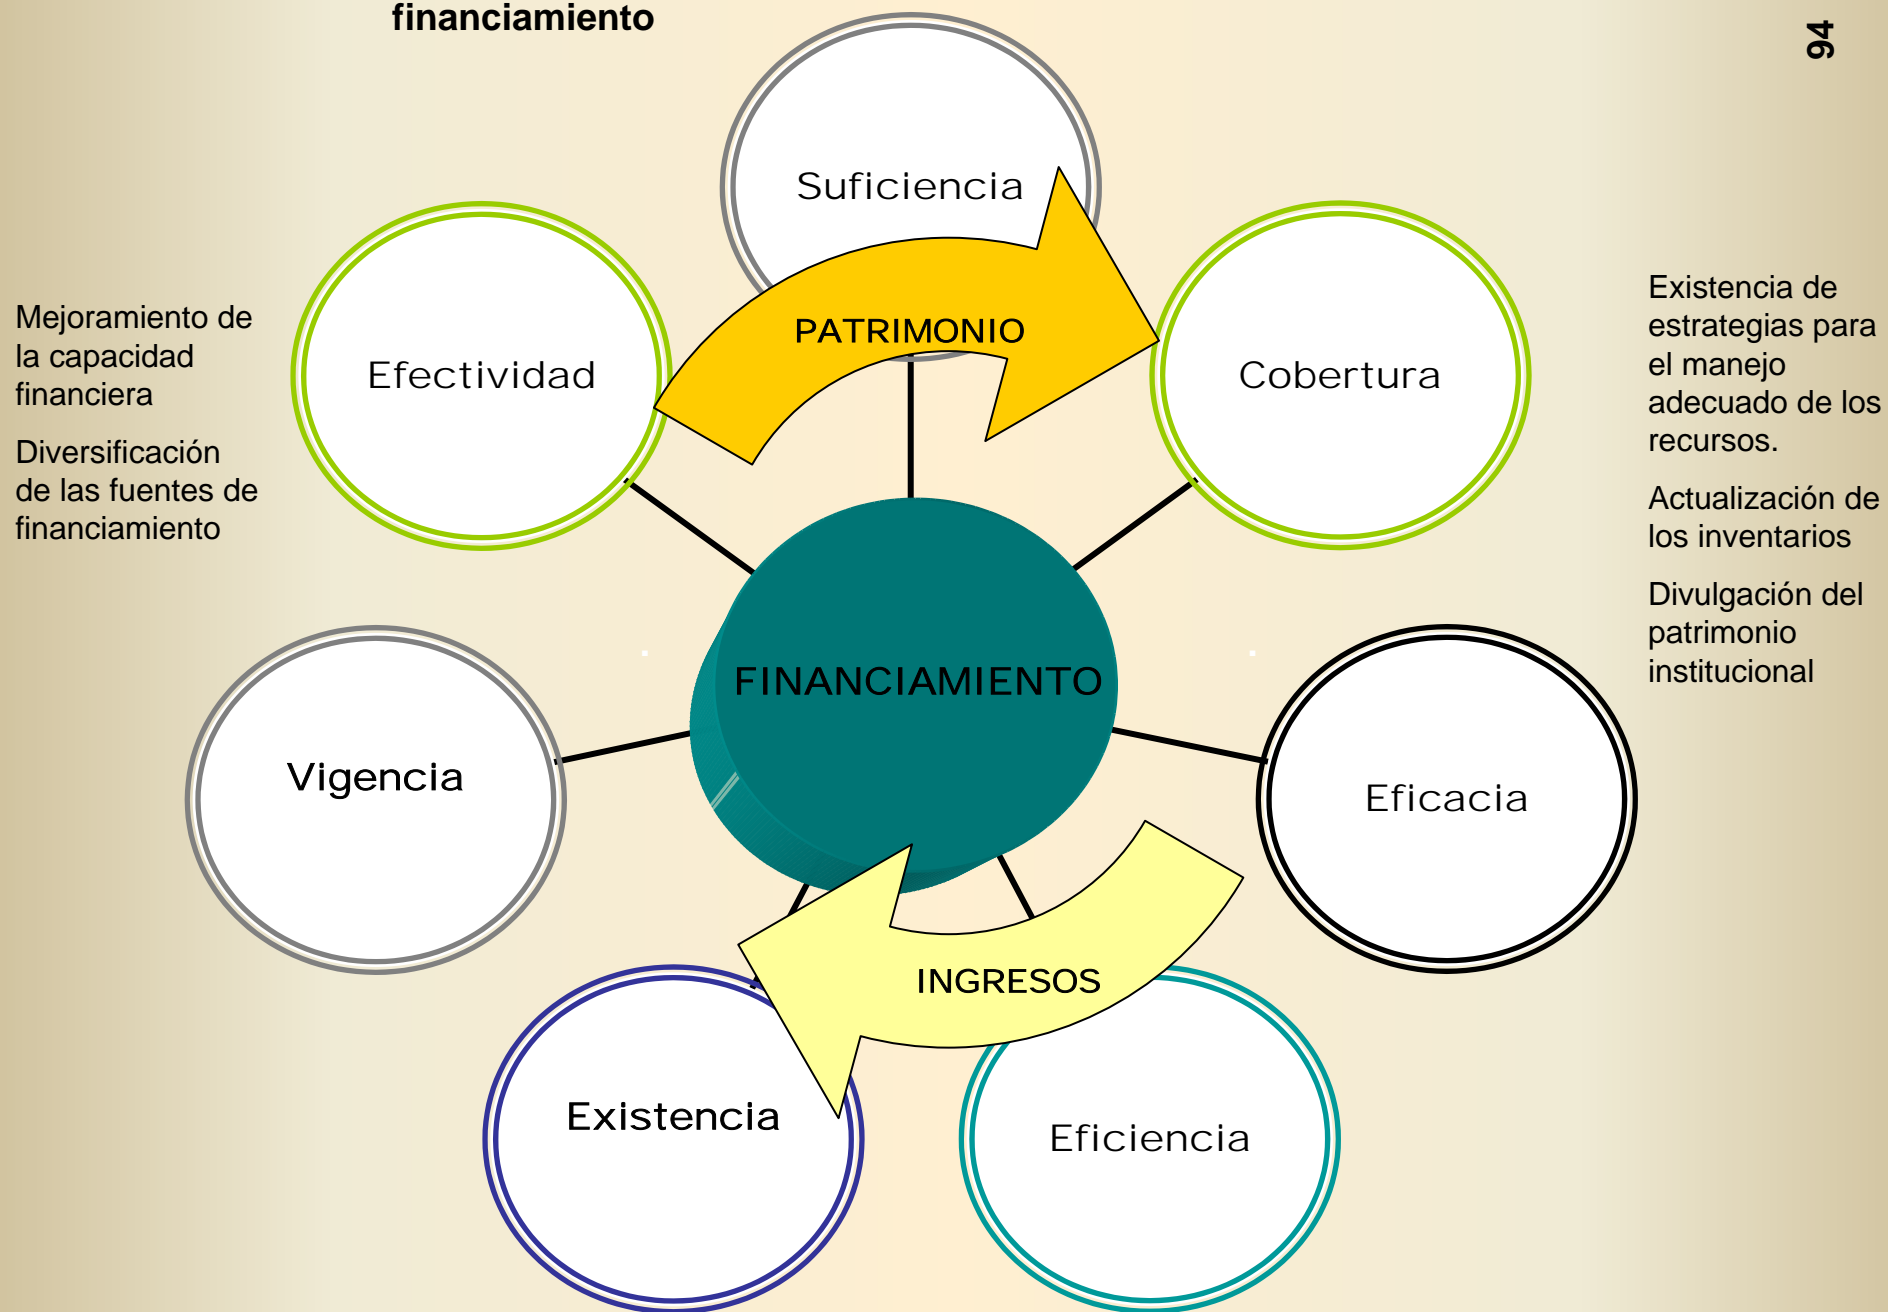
financiamiento

94

Suficiencia

PATRIMONIO

Efectividad

Cobertura

Mejoramiento de la capacidad financiera

Diversificación de las fuentes de financiamiento

Existencia de estrategias para el manejo adecuado de los recursos.

Actualización de los inventarios

Divulgación del patrimonio institucional

FINANCIAMIENTO

Vigencia

Eficacia

INGRESOS

Existencia

Eficiencia